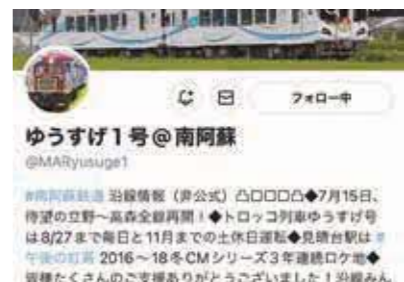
フォロー中

ゆうすげ1号@南阿蘇
@MARyusuge1

#南阿蘇鉄道 沿線情報（非公式）凸凸凸凸凸◆7月15日、待望の立野〜高森全線再開！◆トロッコ列車ゆうすげ号は8/27まで毎日と11月までの土休日運転◆見晴台駅は #午後の紅茶 2016〜18冬CMシリーズ3年連続ロケ地◆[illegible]たくさんのご支援ありがとうございました！沿線みん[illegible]